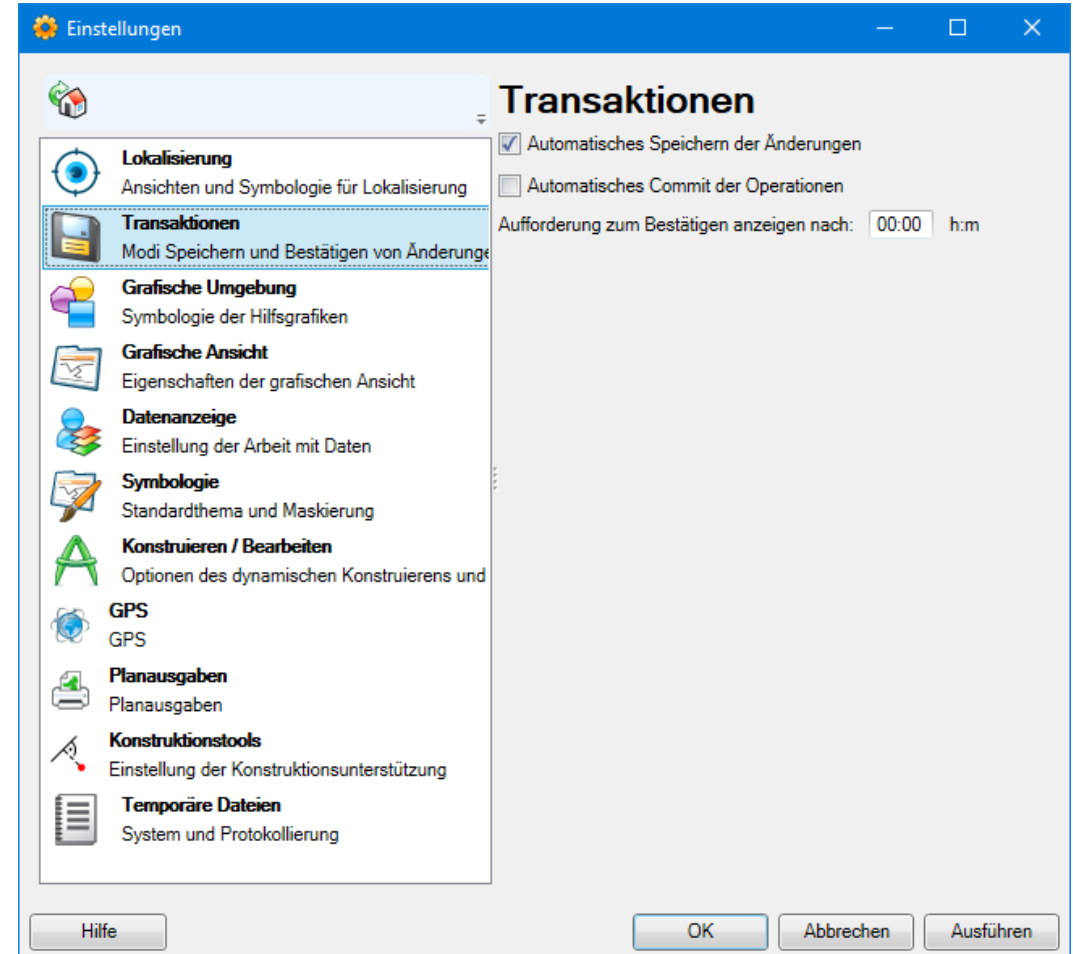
Einstellungen

Lokalisierung
Ansichten und Symbologie für Lokalisierung

Transaktionen
Modi Speichern und Bestätigen von Änderunge

Grafische Umgebung
Symbologie der Hilfsgrafiken

Grafische Ansicht
Eigenschaften der grafischen Ansicht

Datenanzeige
Einstellung der Arbeit mit Daten

Symbologie
Standardthema und Maskierung

Konstruieren / Bearbeiten
Optionen des dynamischen Konstruierens und

GPS
GPS

Planausgaben
Planausgaben

Konstruktionstools
Einstellung der Konstruktionsunterstützung

Temporäre Dateien
System und Protokollierung

Transaktionen

Automatisches Speichern der Änderungen

Automatisches Commit der Operationen

Aufforderung zum Bestätigen anzeigen nach: 00:00 h:m

Hilfe

OK

Abbrechen

Ausführen